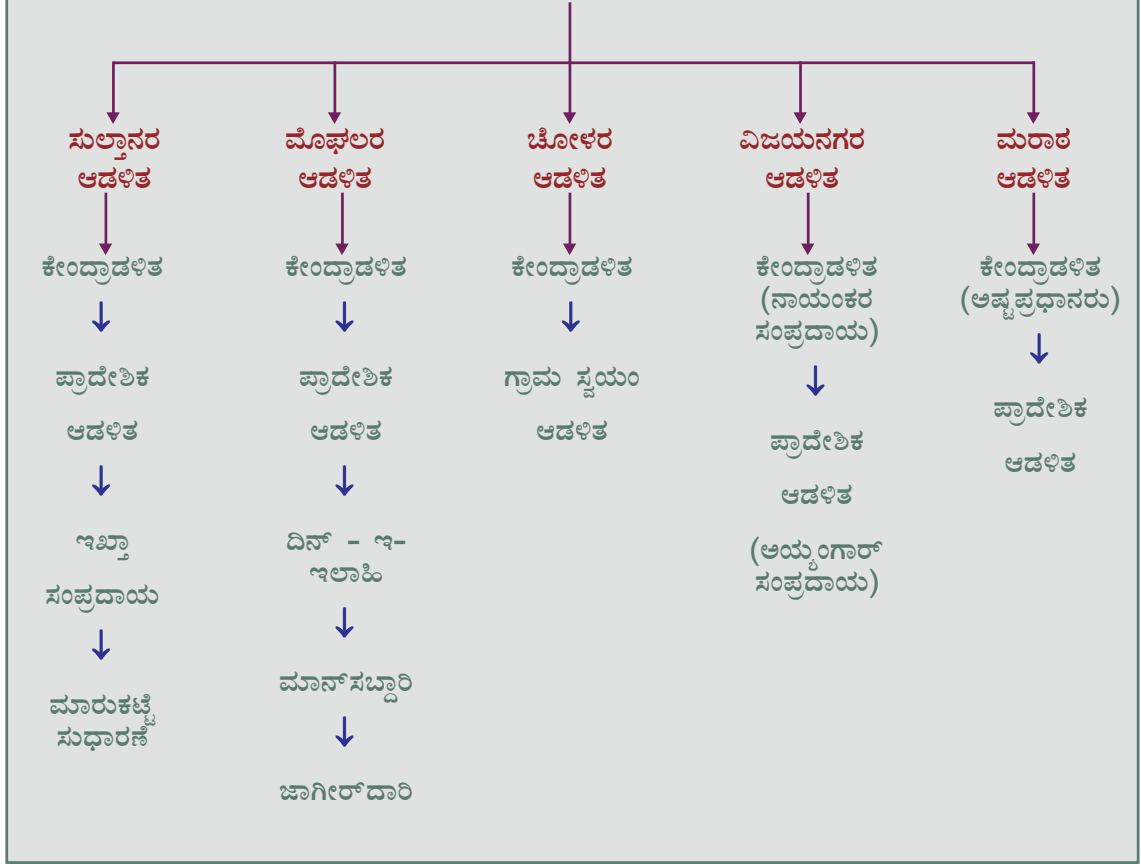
ಸುಲ್ತಾನರ ಆಡಳಿತ
ಕೇಂದ್ರಾಡಳಿತ
ಪ್ರಾದೇಶಿಕ ಆಡಳಿತ
ಇಕ್ತಾ ಸಂಪ್ರದಾಯ
ಮಾರುಕಟ್ಟೆ ಸುಧಾರಣೆ

ಮೊಘಲರ ಆಡಳಿತ
ಕೇಂದ್ರಾಡಳಿತ
ಪ್ರಾದೇಶಿಕ ಆಡಳಿತ
ದಿನ್ - ಇ- ಇಲಾಹಿ
ಮಾನ್‌ಸಬ್ದಾರಿ
ಜಾಗೀರ್‌ದಾರಿ

ಚೋಳರ ಆಡಳಿತ
ಕೇಂದ್ರಾಡಳಿತ
ಗ್ರಾಮ ಸ್ವಯಂ ಆಡಳಿತ

ವಿಜಯನಗರ ಆಡಳಿತ
ಕೇಂದ್ರಾಡಳಿತ (ನಾಯಂಕರ ಸಂಪ್ರದಾಯ)
ಪ್ರಾದೇಶಿಕ ಆಡಳಿತ (ಅಯ್ಯಂಗಾರ್ ಸಂಪ್ರದಾಯ)

ಮರಾಠ ಆಡಳಿತ
ಕೇಂದ್ರಾಡಳಿತ (ಅಷ್ಟಪ್ರಧಾನರು)
ಪ್ರಾದೇಶಿಕ ಆಡಳಿತ